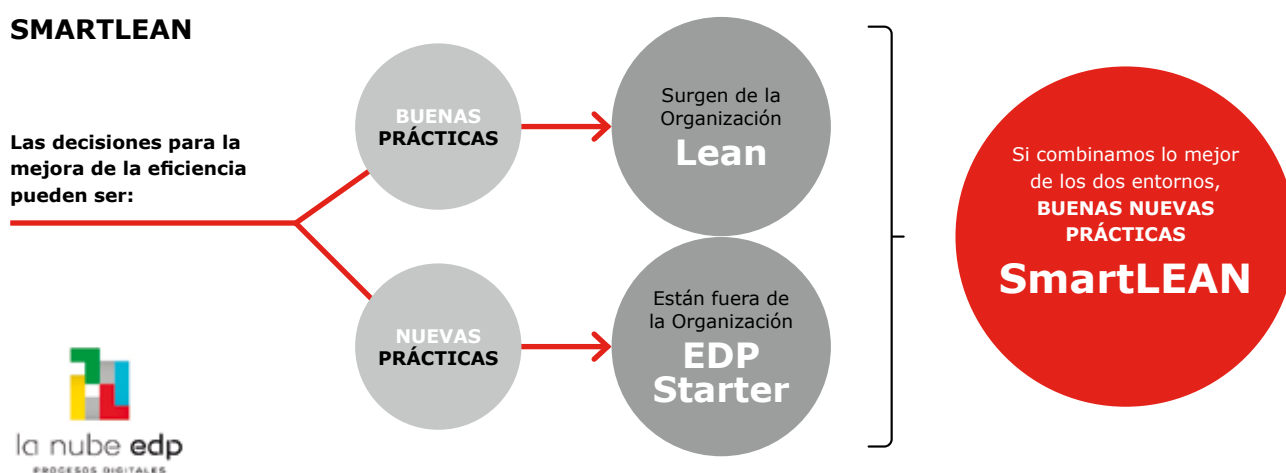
SMARTLEAN

Las decisiones para la mejora de la eficiencia pueden ser:

BUENAS PRÁCTICAS

Surgen de la Organización
Lean

NUEVAS PRÁCTICAS

Están fuera de la Organización
EDP Starter

Si combinamos lo mejor de los dos entornos,
BUENAS NUEVAS PRÁCTICAS
SmartLEAN

la nube edp
PROCESOS DIGITALES